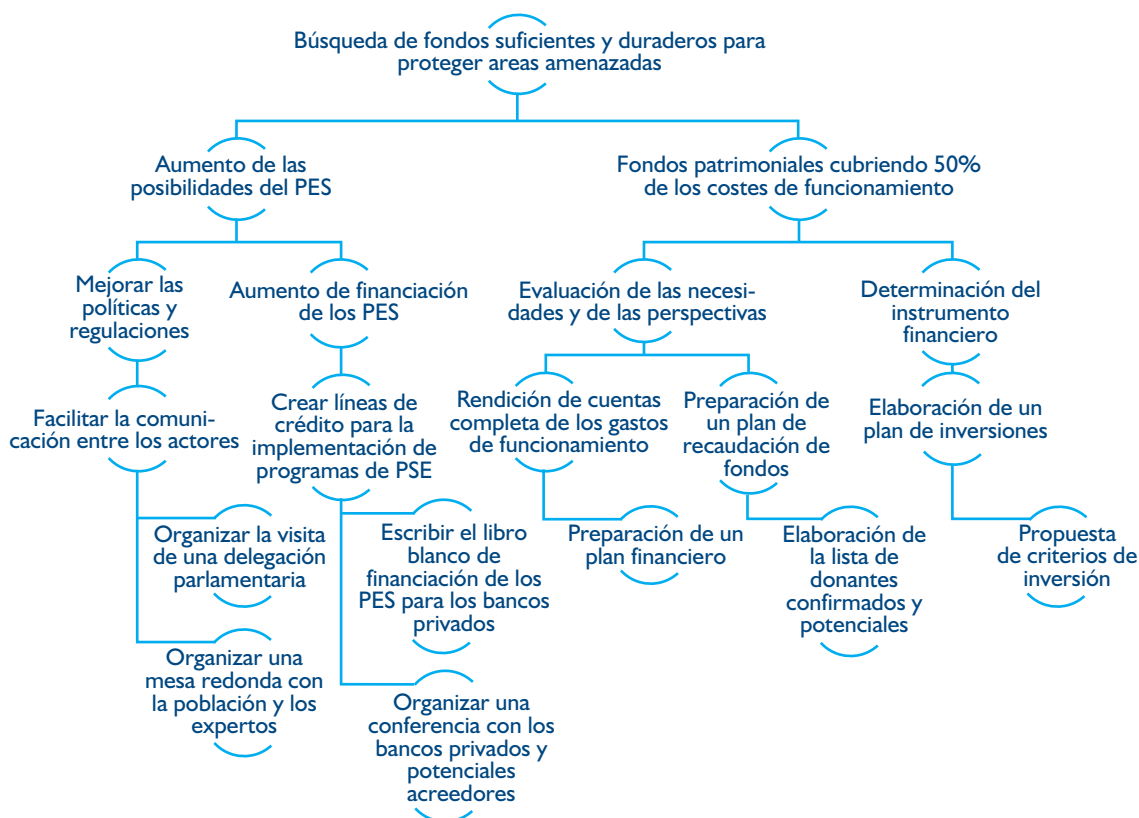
Búsqueda de fondos suficientes y duraderos para proteger areas amenazadas

Aumento de las posibilidades del PES

Fondos patrimoniales cubriendo 50% de los costes de funcionamiento

Mejorar las políticas y regulaciones

Aumento de financiación de los PES

Evaluación de las necesidades y de las perspectivas

Determinación del instrumento financiero

Facilitar la comunicación entre los actores

Crear líneas de crédito para la implementación de programas de PSE

Rendición de cuentas completa de los gastos de funcionamiento

Preparación de un plan de recaudación de fondos

Elaboración de un plan de inversiones

Organizar la visita de una delegación parlamentaria

Escribir el libro blanco de financiación de los PES para los bancos privados

Preparación de un plan financiero

Elaboración de la lista de donantes confirmados y potenciales

Propuesta de criterios de inversión

Organizar una mesa redonda con la población y los expertos

Organizar una conferencia con los bancos privados y potenciales acreedores